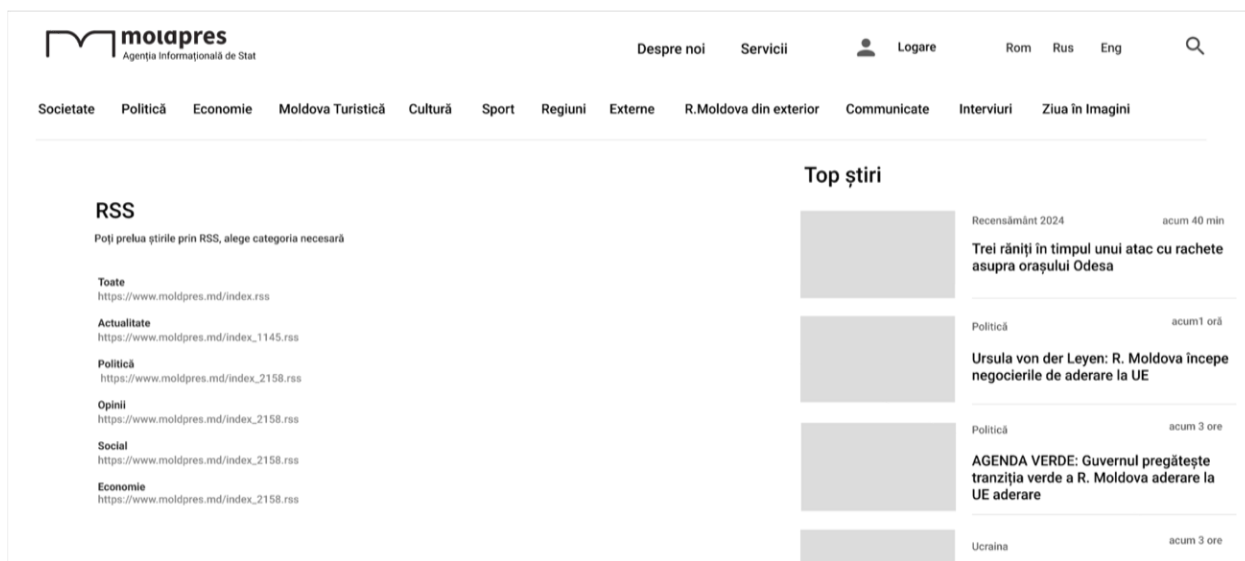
moldpres
Agenția Informațională de Stat

Despre noi Servicii Logare Rom Rus Eng

Societate Politică Economie Moldova Turistică Cultură Sport Regiuni Externe R.Moldova din exterior Communicate Interviuri Ziua în Imagini

RSS
Poți prelua știrile prin RSS, alege categoria necesară

Toate
https://www.moldpres.md/index.rss

Actualitate
https://www.moldpres.md/index_1145.rss

Politică
https://www.moldpres.md/index_2158.rss

Opinii
https://www.moldpres.md/index_2158.rss

Social
https://www.moldpres.md/index_2158.rss

Economie
https://www.moldpres.md/index_2158.rss

Top știri

Recensământ 2024 acum 40 min
Trei răniți în timpul unui atac cu rachete asupra orașului Odesa

Politică acum1 oră
Ursula von der Leyen: R. Moldova începe negocierile de aderare la UE

Politică acum 3 ore
AGENDA VERDE: Guvernul pregătește tranziția verde a R. Moldova aderare la UE aderare

Ucraina acum 3 ore